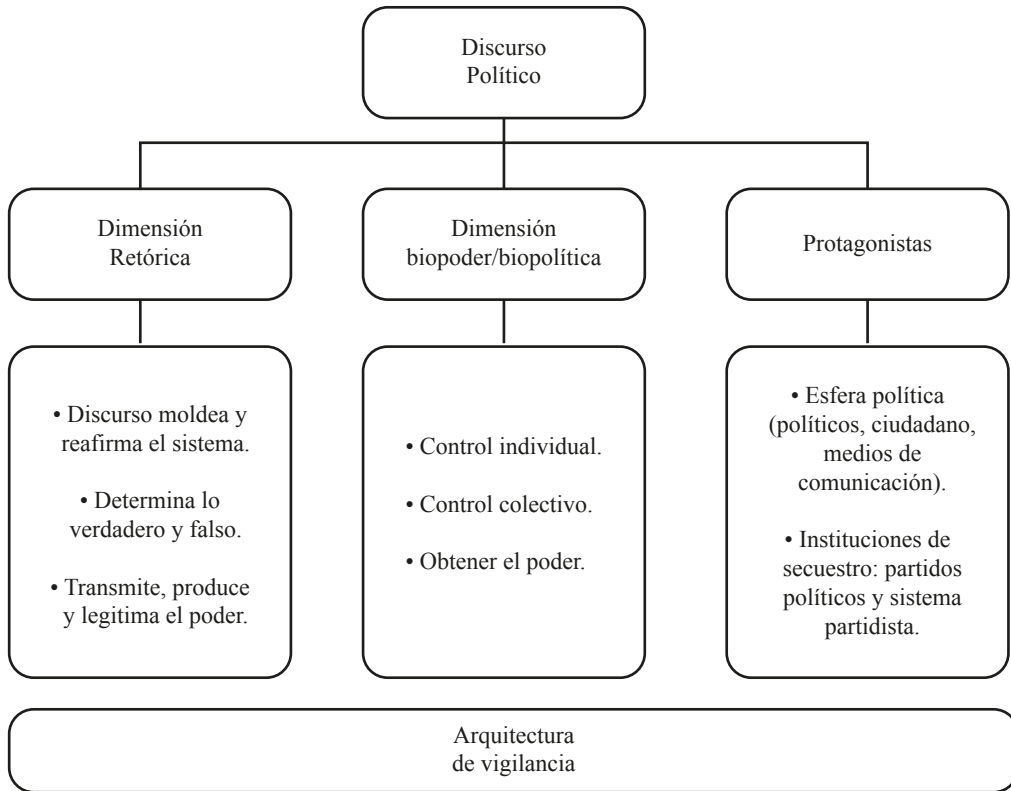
Discurso Político

Dimensión Retórica

Dimensión biopoder/biopolítica

Protagonistas

• Discurso moldea y reafirma el sistema.

• Determina lo verdadero y falso.

• Transmite, produce y legitima el poder.

• Control individual.

• Control colectivo.

• Obtener el poder.

• Esfera política (políticos, ciudadano, medios de comunicación).

• Instituciones de secuestro: partidos políticos y sistema partidista.

Arquitectura de vigilancia